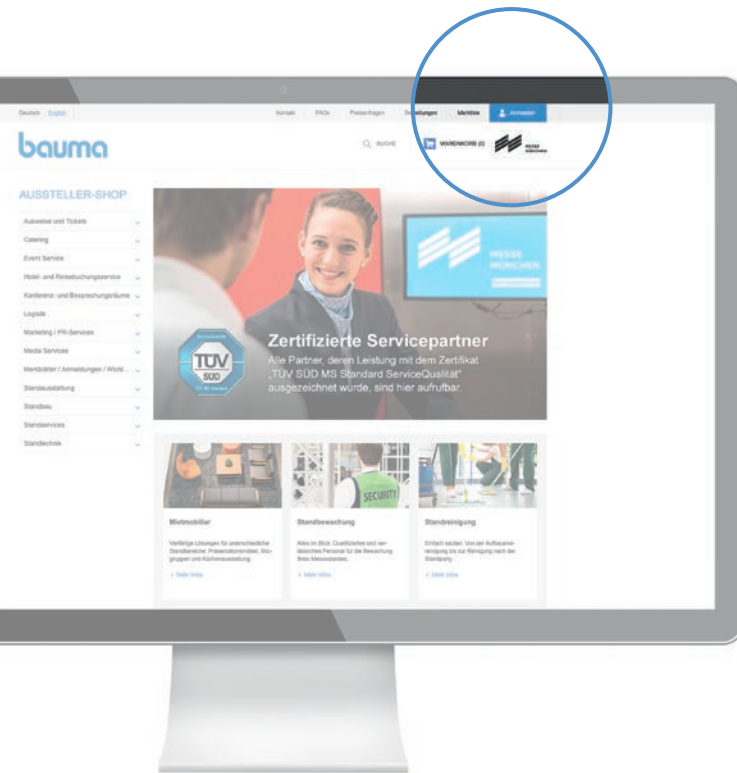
Deutsch English

Kontakt FAQs Pressefragen Bestellungen Merkliste Anmelden

bauma

SUCHE WARENKORB (0)

MESSE MÜNCHEN

AUSSTELLER-SHOP

Ausweise und Tickets
Catering
Event Service
Hotel- und Reisebuchungsservice
Konferenz- und Besprechungsräume
Logistik
Marketing / PR-Services
Media Services
Merkblätter / Anmeldungen / Wichtiges
Standausstattung
Standbau
Standservices
Standtechnik

TÜV SÜD

MESSE MÜNCHEN

Zertifizierte Servicepartner
Alle Partner, deren Leistung mit dem Zertifikat „TÜV SÜD MS Standard ServiceQualität" ausgezeichnet würde, sind hier aufrufbar.

SECURITY

Mietmobiliar
Vielfältige Lösungen für unterschiedliche Standbereiche: Präsentationsmöbel, Sitzgruppen und Küchenausstattung.
> Mehr Infos

Standbewachung
Alles im Blick: Qualifiziertes und verlässliches Personal für die Bewachung Ihres Messestandes.
> Mehr Infos

Standreinigung
Einfach sauber: Von der Aufbaureinigung bis zur Reinigung nach der Standparty.
> Mehr Infos